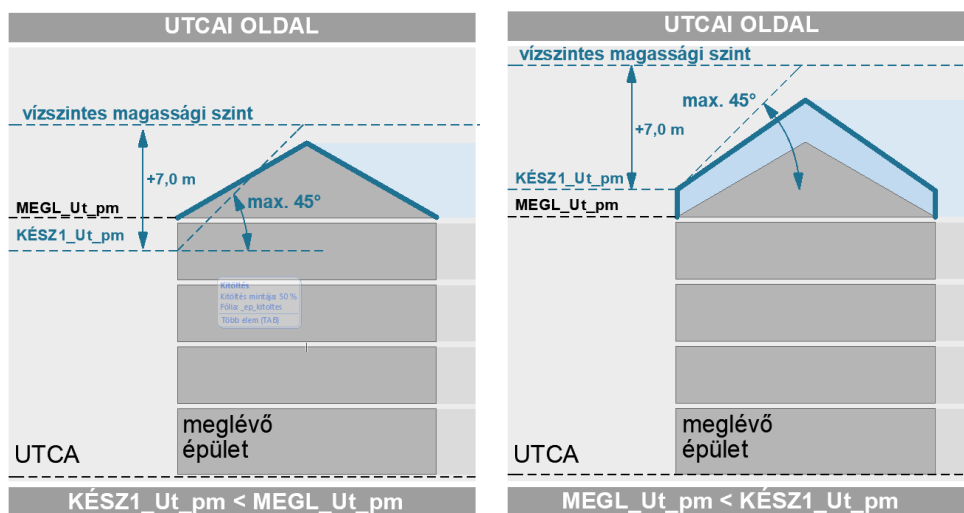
UTCAI OLDAL

vízszintes magassági szint

+7,0 m

MEGL_Ut_pm

max. 45°

KÉSZ1_Ut_pm

Kitöltés
Kitöltés mintája: 50 %
Fólia: _ep_kitoltes
Több elem (TAB)

meglévő épület

UTCA

KÉSZ1_Ut_pm < MEGL_Ut_pm

UTCAI OLDAL

vízszintes magassági szint

max. 45°

+7,0 m

KÉSZ1_Ut_pm

MEGL_Ut_pm

meglévő épület

UTCA

MEGL_Ut_pm < KÉSZ1_Ut_pm